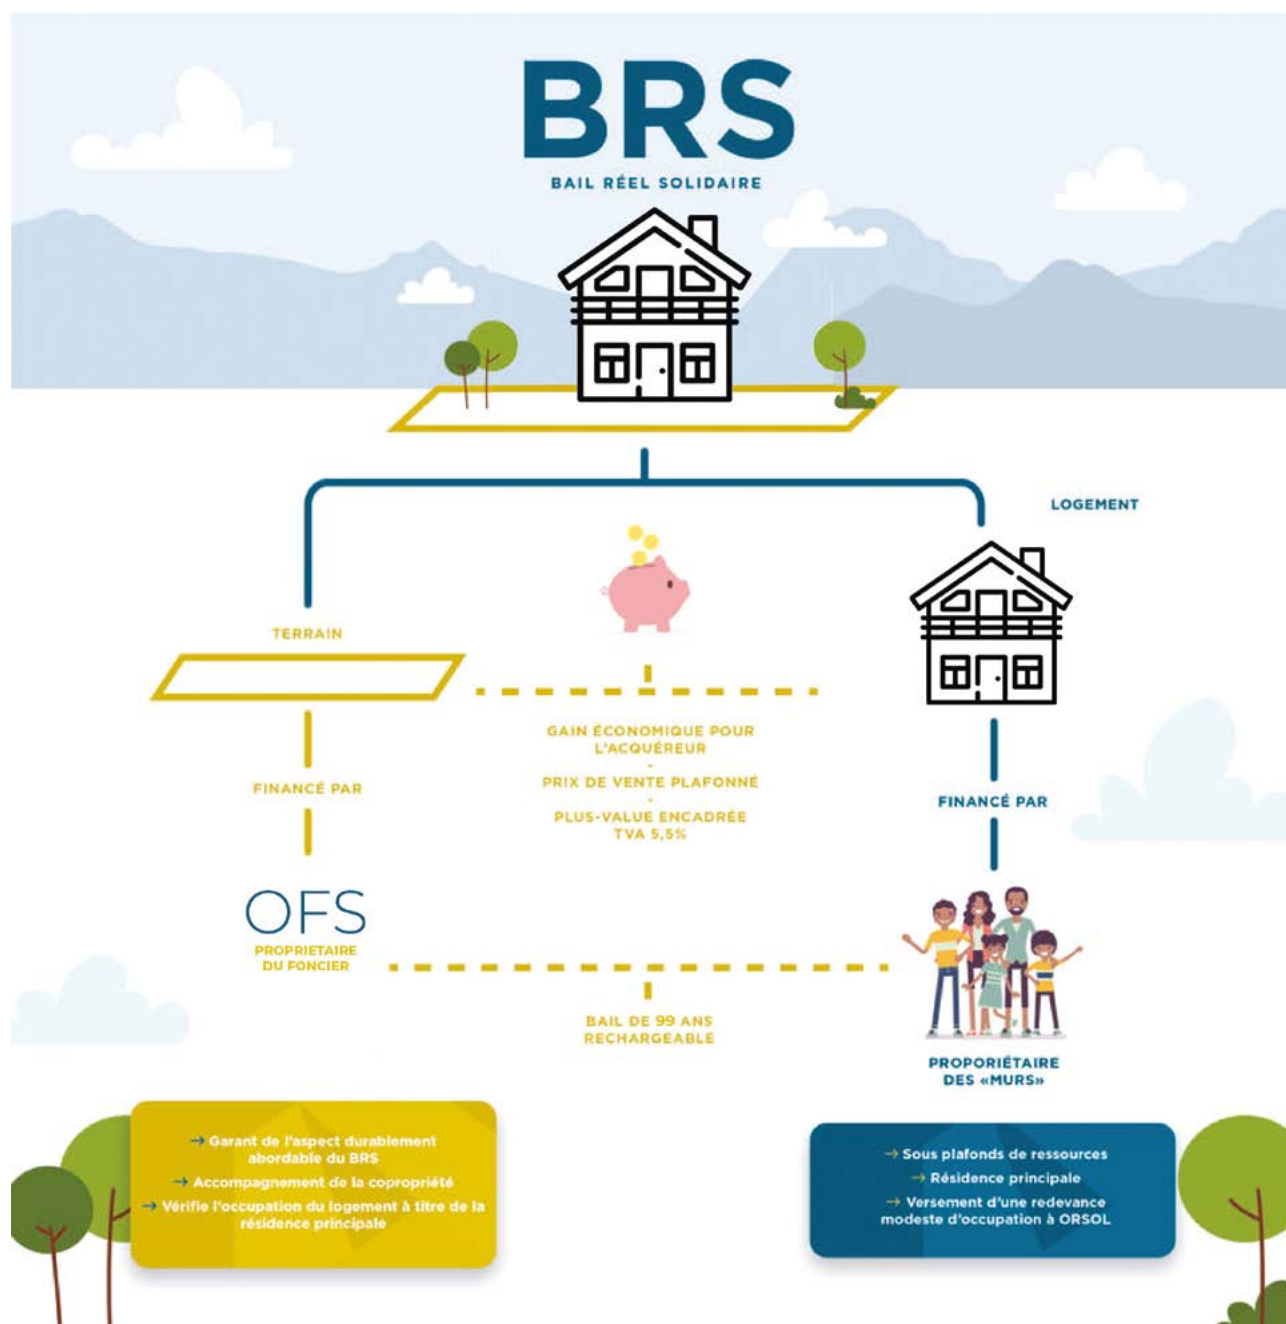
BRS
BAIL RÉEL SOLIDAIRE

LOGEMENT

TERRAIN

GAIN ÉCONOMIQUE POUR L'ACQUÉREUR
-
PRIX DE VENTE PLAFONNÉ
-
PLUS-VALUE ENCADRÉE
TVA 5,5%

FINANCÉ PAR

FINANCÉ PAR

OFS
PROPRIETAIRE DU FONCIER

BAIL DE 99 ANS RECHARGEABLE

PROPORIÉTAIRE DES «MURS»

→ Garant de l'aspect durablement abordable du BRS
→ Accompagnement de la copropriété
→ Vérifie l'occupation du logement à titre de la résidence principale

→ Sous plafonds de ressources
→ Résidence principale
→ Versement d'une redevance modeste d'occupation à ORSOL